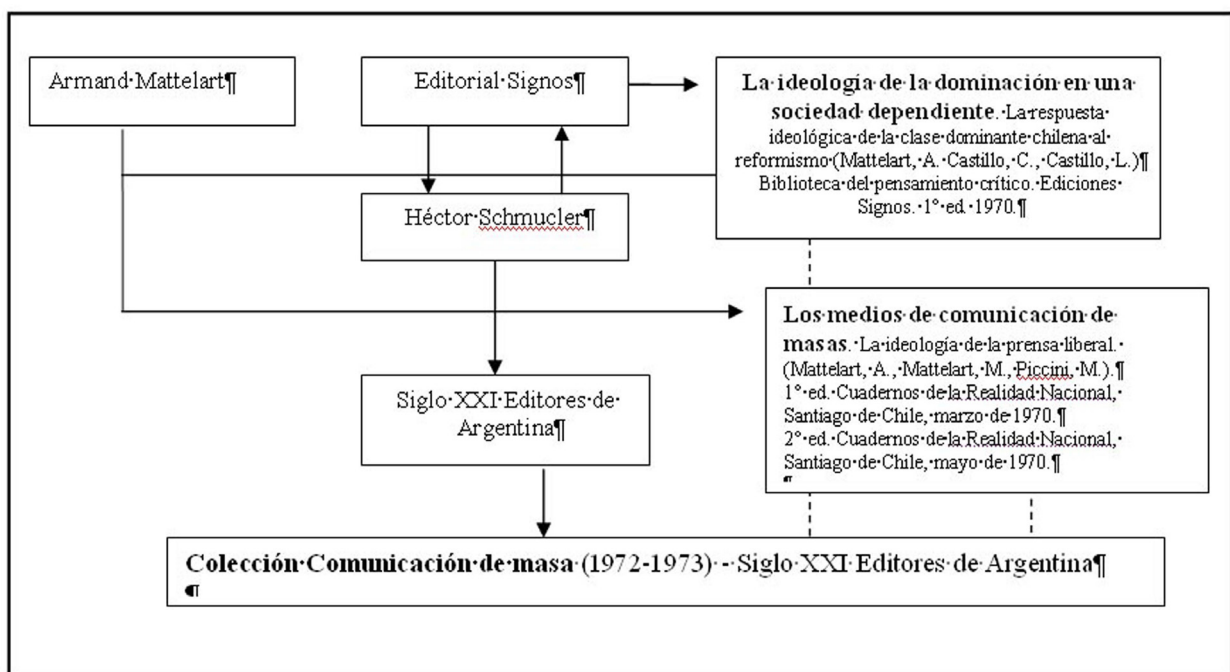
Armand·Mattelart¶

Editorial·Signos¶

La·ideología·de·la·dominación·en·una·sociedad·dependiente.·La·respuesta·ideológica·de·la·clase·dominante·chilena·al·reformismo·(Mattelart,·A.·Castillo,·C.,·Castillo,·L.)¶ Biblioteca·del·pensamiento·crítico.·Ediciones·Signos.·1°·ed.·1970.¶

Héctor·Schmucler¶

Los·medios·de·comunicación·de·masas.·La·ideología·de·la·prensa·liberal.·(Mattelart,·A.,·Mattelart,·M.,·Piccini,·M.).¶
1°·ed.·Cuadernos·de·la·Realidad·Nacional,·Santiago·de·Chile,·marzo·de·1970.¶
2°·ed.·Cuadernos·de·la·Realidad·Nacional,·Santiago·de·Chile,·mayo·de·1970.¶
¶

Siglo·XXI·Editores·de·Argentina¶

Colección·Comunicación·de·masa·(1972-1973)·-·Siglo·XXI·Editores·de·Argentina¶
¶